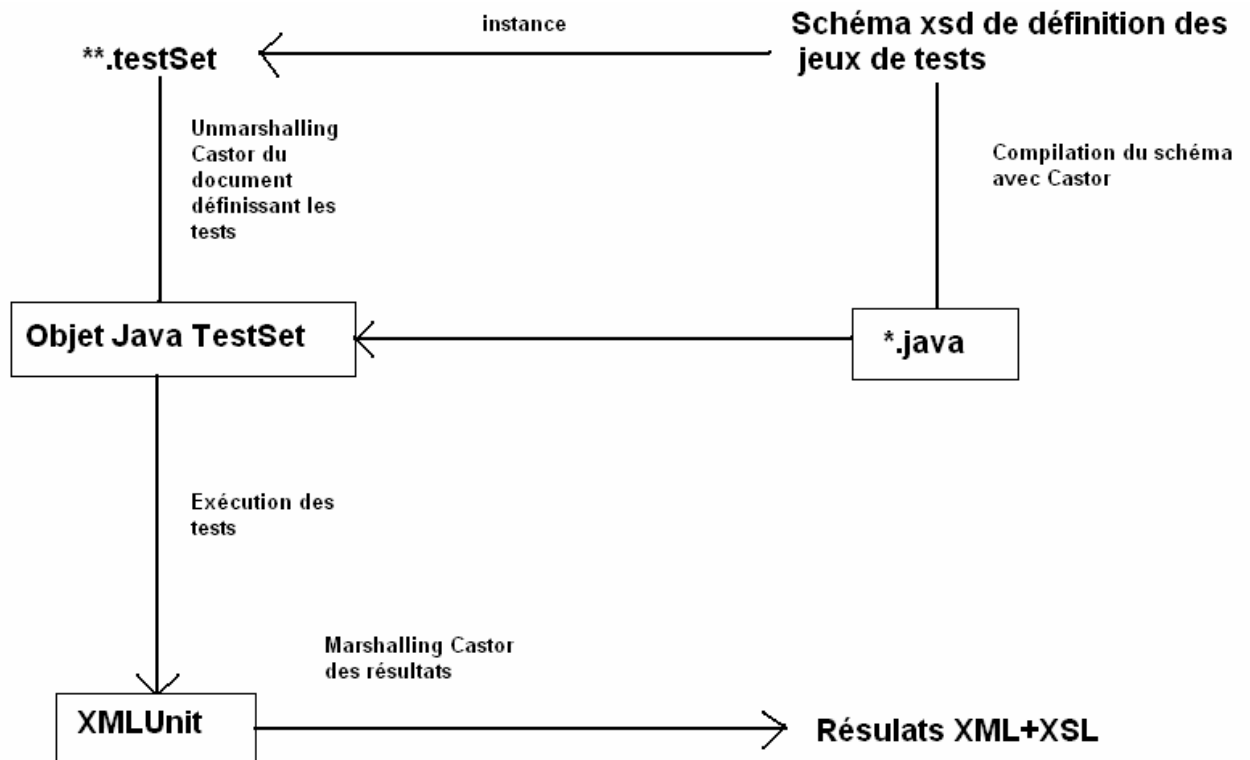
**.testSet

instance

Schéma xsd de définition des jeux de tests

Unmarshalling Castor du document définissant les tests

Compilation du schéma avec Castor

Objet Java TestSet

*.java

Exécution des tests

Marshalling Castor des résultats

XMLUnit

Résulats XML+XSL